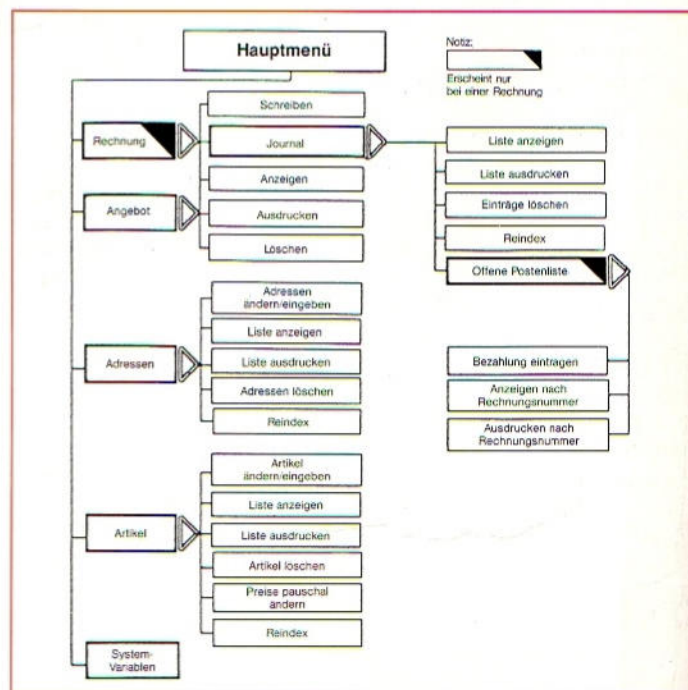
Hauptmenü

Notiz:

Erscheint nur bei einer Rechnung

Rechnung

Schreiben

Journal

Anzeigen

Ausdrucken

Löschen

Liste anzeigen

Liste ausdrucken

Einträge löschen

Reindex

Offene Postenliste

Bezahlung eintragen

Anzeigen nach Rechnungsnummer

Ausdrucken nach Rechnungsnummer

Angebot

Adressen

Adressen ändern/eingeben

Liste anzeigen

Liste ausdrucken

Adressen löschen

Reindex

Artikel

Artikel ändern/eingeben

Liste anzeigen

Liste ausdrucken

Artikel löschen

Preise pauschal ändern

Reindex

System-Variablen